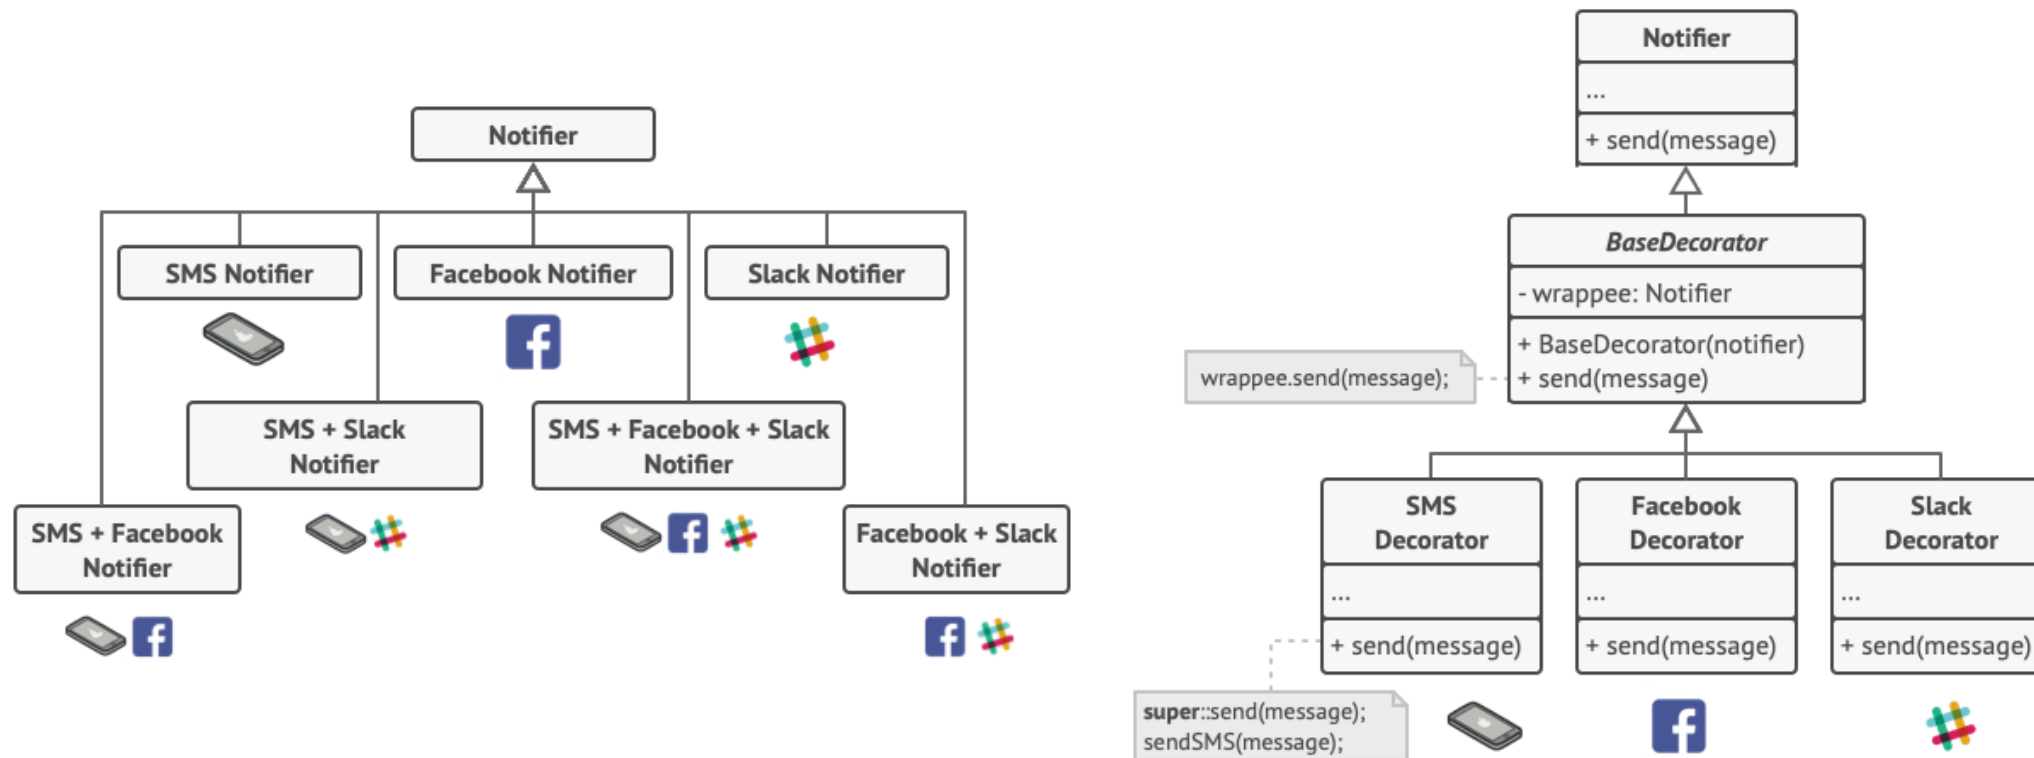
Notifier

SMS Notifier

Facebook Notifier

Slack Notifier

SMS + Slack Notifier

SMS + Facebook + Slack Notifier

SMS + Facebook Notifier

Facebook + Slack Notifier

Notifier

...

+ send(message)

*BaseDecorator*

- wrappee: Notifier

+ BaseDecorator(notifier)
+ send(message)

wrappee.send(message);

SMS Decorator

...

+ send(message)

Facebook Decorator

...

+ send(message)

Slack Decorator

...

+ send(message)

**super**::send(message);
sendSMS(message);